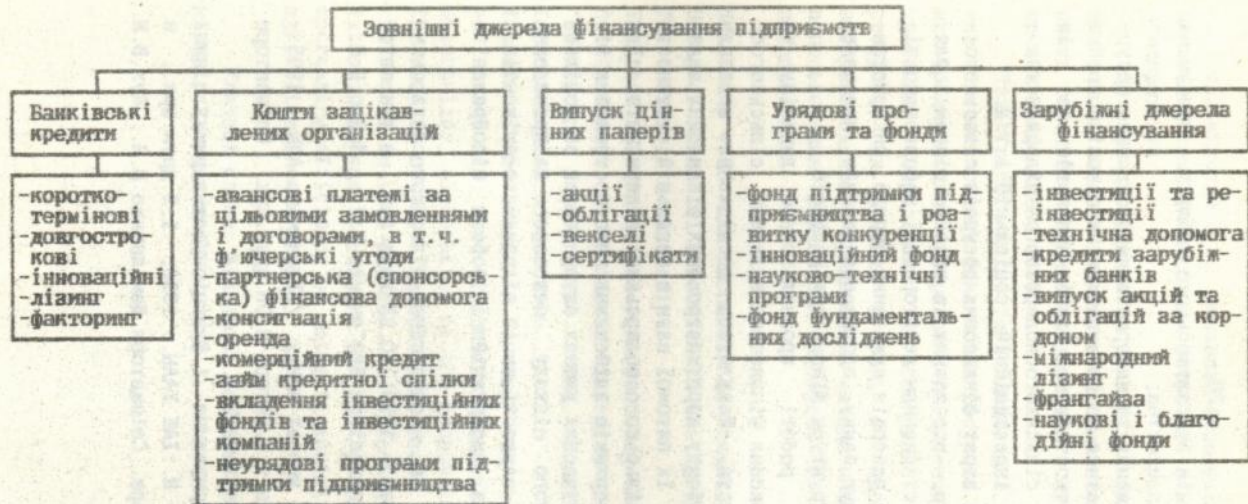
Зовнішні джерела фінансування підприємств

Банківські кредити

-коротко-термінові
-довгостро-кові
-інноваційні
-лізинг
-факторинг

Кошти зацікавлених організацій

-авансові платежі за цільовими замовленнями і договорами, в т.ч. ф'ючерські угоди
-партнерська (спонсорська) фінансова допомога
-консигнація
-оренда
-комерційний кредит
-займ кредитної спілки
-вкладення інвестиційних фондів та інвестиційних компаній
-неурядові програми підтримки підприємництва

Випуск цінних паперів

-акції
-облігації
-векселі
-сертифікати

Урядові програми та фонди

-фонд підтримки підприємництва і розвитку конкуренції
-інноваційний фонд
-науково-технічні програми
-фонд фундаментальних досліджень

Зарубіжні джерела фінансування

-інвестиції та реінвестиції
-технічна допомога
-кредити зарубіжних банків
-випуск акцій та облігацій за кордоном
-міжнародний лізинг
-франгайза
-наукові і благодійні фонди